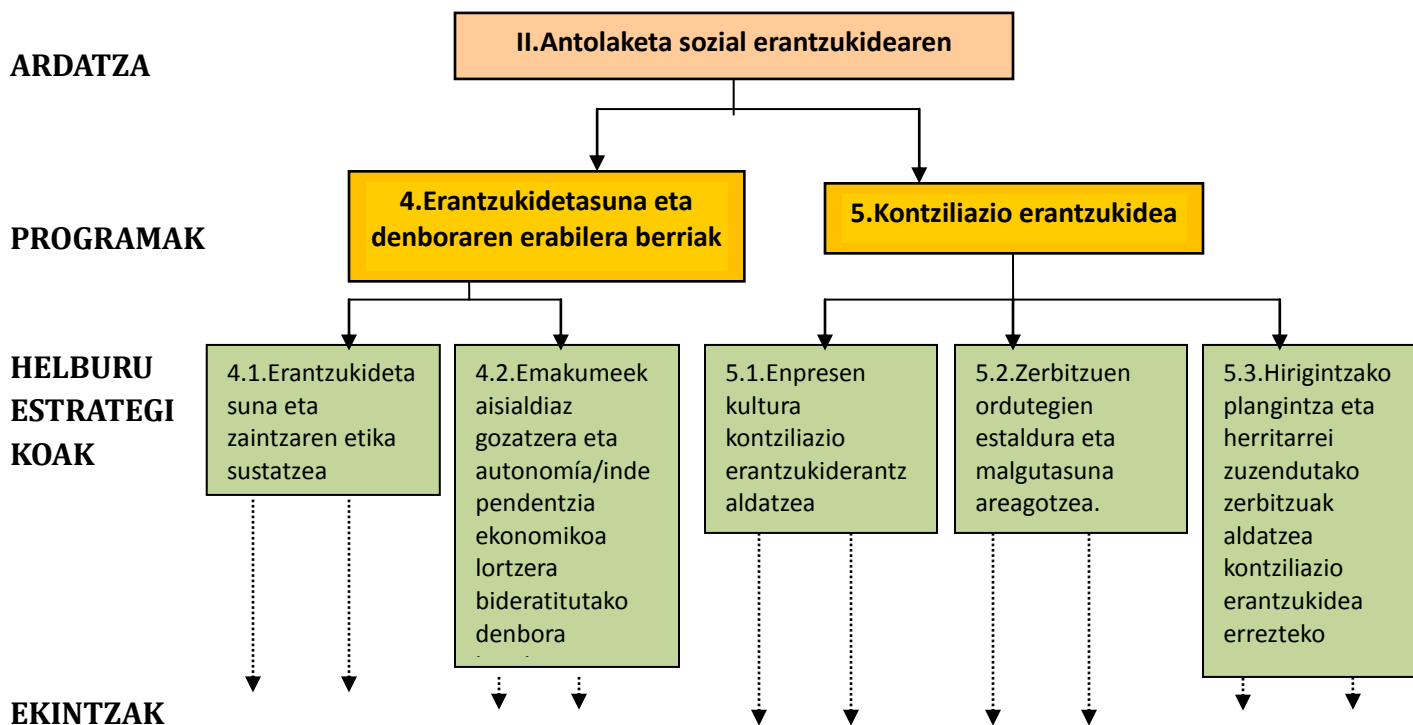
ARDATZA

II.Antolaketa sozial erantzukidearen

PROGRAMAK

4.Erantzukidetasuna eta denboraren erabilera berriak

5.Kontziliazio erantzukidea

HELBURU ESTRATEGIKOAK

4.1.Erantzukidetasuna eta zaintzaren etika sustatzea

4.2.Emakumeek aisialdiaz gozatzera eta autonomía/independentzia ekonomikoa lortzera bideratitutako denbora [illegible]

5.1.Enpresen kultura kontziliazio erantzukiderantz aldatzea

5.2.Zerbitzuen ordutegien estaldura eta malgutasuna areagotzea.

5.3.Hirigintzako plangintza eta herritarrei zuzendutako zerbitzuak aldatzea kontziliazio erantzukidea errezteko

EKINTZAK